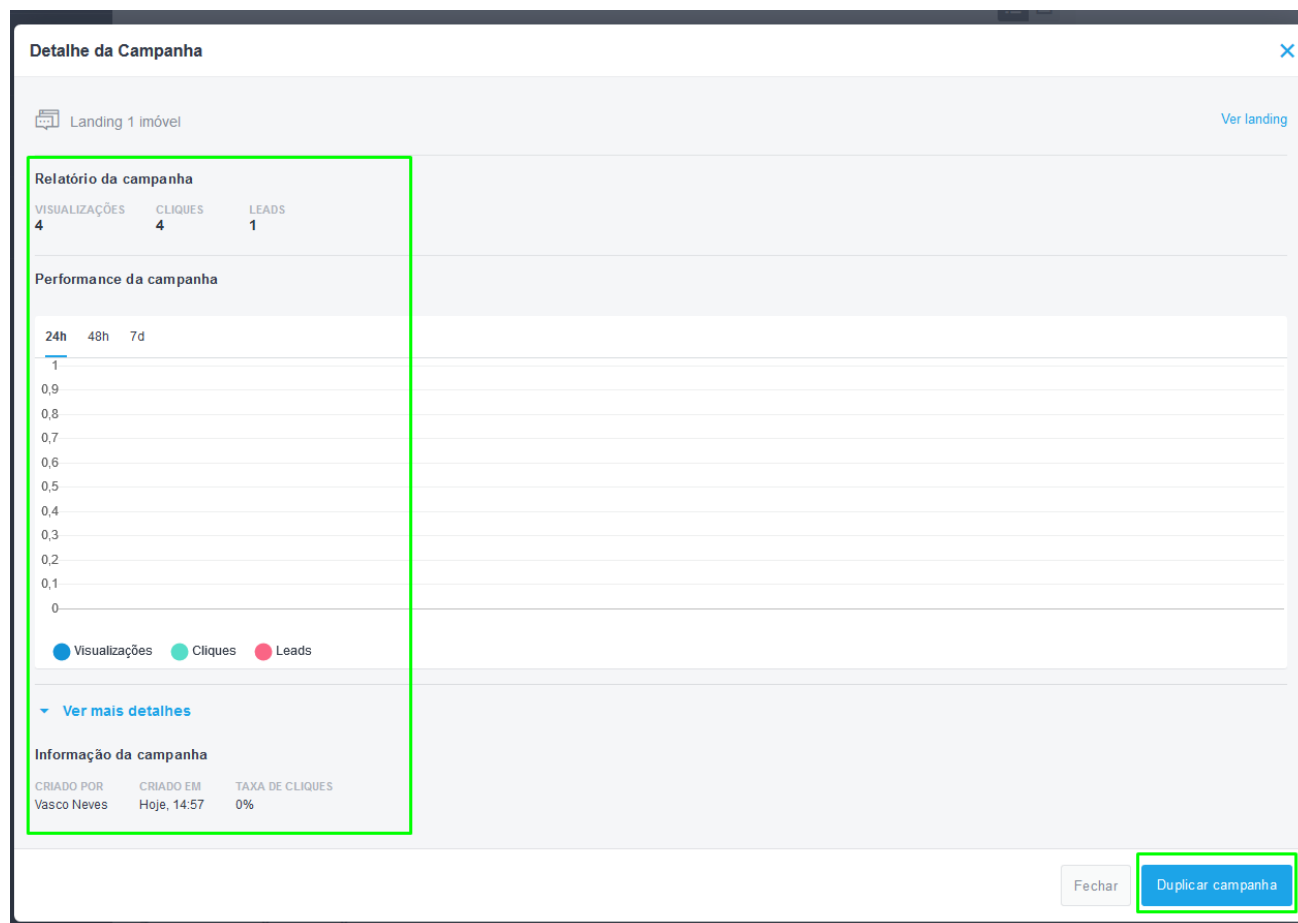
Detalhe da Campanha

Landing 1 imóvel

Ver landing

Relatório da campanha

| VISUALIZAÇÕES | CLIQUES | LEADS |
|---|---|---|
| 4 | 4 | 1 |

Performance da campanha

24h 48h 7d

1
0,9
0,8
0,7
0,6
0,5
0,4
0,3
0,2
0,1
0

Visualizações Cliques Leads

Ver mais detalhes

Informação da campanha

| CRIADO POR | CRIADO EM | TAXA DE CLIQUES |
|---|---|---|
| Vasco Neves | Hoje, 14:57 | 0% |

Fechar

Duplicar campanha